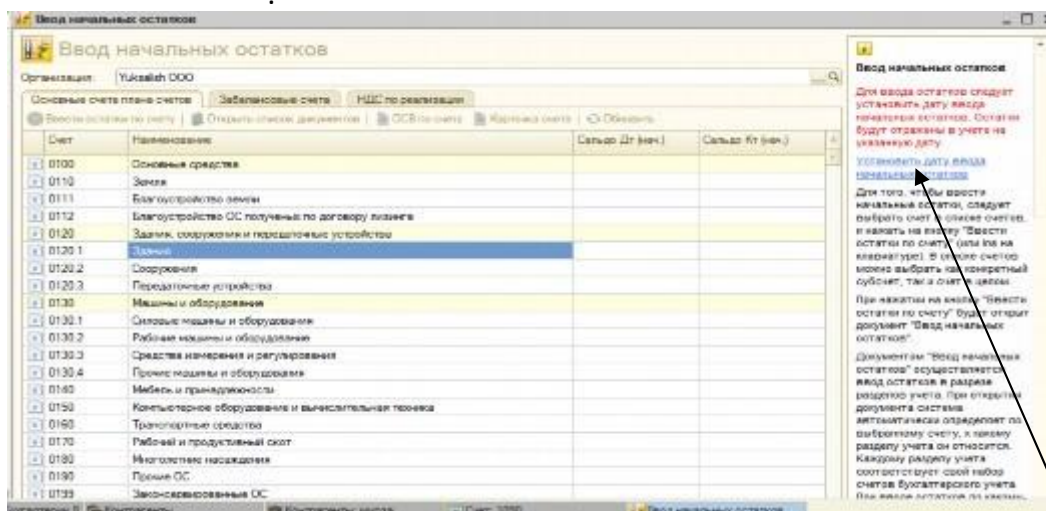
Ввод начальных остатков

Ввод начальных остатков

Организация: Yuksalish ООО

Основные счета плана счетов | Забалансовые счета | НДС по реализации

Ввести остатки по счету | Открыть список документов | ОСВ по счету | Карточка счета | Обновить

| Счет | Наименование | Сальдо Дт (нач.) | Сальдо Кт (нач.) |
|---|---|---|---|
| 0100 | Основные средства | | |
| 0110 | Земля | | |
| 0111 | Благоустройство земли | | |
| 0112 | Благоустройство ОС полученных по договору лизинга | | |
| 0120 | Здания, сооружения и передаточные устройства | | |
| 0120.1 | Здания | | |
| 0120.2 | Сооружения | | |
| 0120.3 | Передаточные устройства | | |
| 0130 | Машины и оборудование | | |
| 0130.1 | Силовые машины и оборудование | | |
| 0130.2 | Рабочие машины и оборудование | | |
| 0130.3 | Средства измерения и регулирования | | |
| 0130.4 | Прочие машины и оборудование | | |
| 0140 | Мебель и принадлежности | | |
| 0150 | Компьютерное оборудование и вычислительная техника | | |
| 0160 | Транспортные средства | | |
| 0170 | Рабочий и продуктивный скот | | |
| 0180 | Многолетние насаждения | | |
| 0190 | Прочие ОС | | |
| 0199 | Законсервированные ОС | | |

Ввод начальных остатков

Для ввода остатков следует установить дату ввода начальных остатков. Остатки будут отражены в учете на указанную дату.

Установить дату ввода начальных остатков

Для того, чтобы ввести начальные остатки, следует выбрать счет в списке счетов, и нажать на кнопку "Ввести остатки по счету" (или Ins на клавиатуре). В списке счетов можно выбрать как конкретный субсчет, так и счет в целом.

При нажатии на кнопку "Ввести остатки по счету" будет открыт документ "Ввод начальных остатков".

Документом "Ввод начальных остатков" осуществляется ввод остатков в разрезе разделов учета. При открытии документа система автоматически определяет по выбранному счету, к какому разделу учета он относится. Каждому разделу учета соответствует свой набор счетов бухгалтерского учета. При вводе остатков по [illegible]

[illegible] Конструктор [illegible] Счет 3200 Ввод начальных остатков